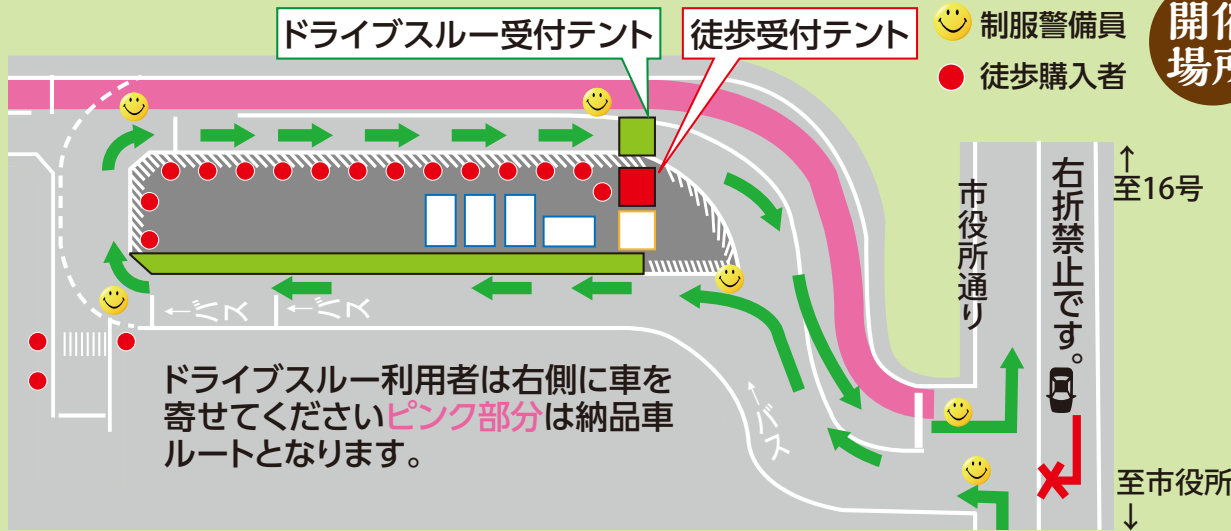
ドライブスルー受付テント
徒歩受付テント
制服警備員
徒歩購入者
開催
場所
↑
至16号
市役所通り
右折禁止です。
←バス
←バス
←バス
ドライブスルー利用者は右側に車を寄せてくださいピンク部分は納品車ルートとなります。
至市役所
↓